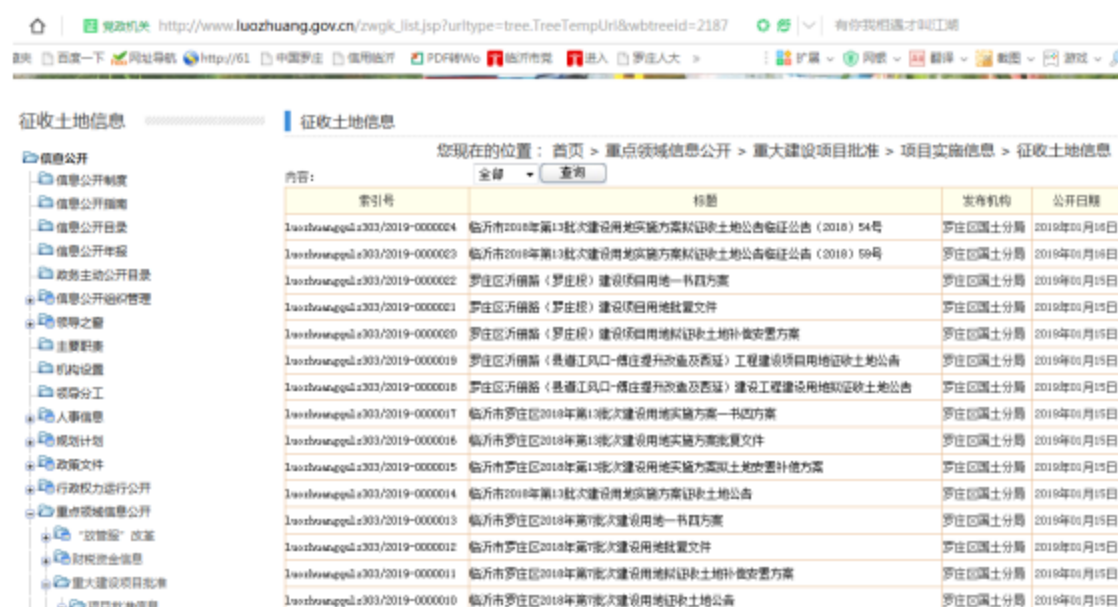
党政机关 http://www.luozhuang.gov.cn/zwgk_list.jsp?urltype=tree.TreeTempUrl&wbtreeid=2187

百度一下 网址导航 http://61 中国罗庄 信用临沂 PDF转Wo 临沂市党 进入 罗庄人大 » 扩展 网银 翻译 截图 游戏

征收土地信息

信息公开
信息公开制度
信息公开指南
信息公开目录
信息公开年报
政务主动公开目录
信息公开组织管理
领导之窗
主要职责
机构设置
领导分工
人事信息
规划计划
政策文件
行政权力运行公开
重点领域信息公开
"放管服"改革
财政资金信息
重大建设项目批准

征收土地信息

您现在的位置： 首页 > 重点领域信息公开 > 重大建设项目批准 > 项目实施信息 > 征收土地信息

内容： 全部 查询

| 索引号 | 标题 | 发布机构 | 公开日期 |
|---|---|---|---|
| luozhuangqulz303/2019-0000024 | 临沂市2018年第13批次建设用地实施方案拟征收土地公告临征公告（2018）54号 | 罗庄区国土分局 | 2019年01月16日 |
| luozhuangqulz303/2019-0000023 | 临沂市2018年第13批次建设用地实施方案拟征收土地公告临征公告（2018）59号 | 罗庄区国土分局 | 2019年01月16日 |
| luozhuangqulz303/2019-0000022 | 罗庄区沂徐路（罗庄段）建设项目用地一书四方案 | 罗庄区国土分局 | 2019年01月15日 |
| luozhuangqulz303/2019-0000021 | 罗庄区沂徐路（罗庄段）建设项目用地批复文件 | 罗庄区国土分局 | 2019年01月15日 |
| luozhuangqulz303/2019-0000020 | 罗庄区沂徐路（罗庄段）建设项目用地拟征收土地补偿安置方案 | 罗庄区国土分局 | 2019年01月15日 |
| luozhuangqulz303/2019-0000019 | 罗庄区沂徐路（县通江风口-傅庄提升改造及西延）工程建设项目用地征收土地公告 | 罗庄区国土分局 | 2019年01月15日 |
| luozhuangqulz303/2019-0000018 | 罗庄区沂徐路（县通江风口-傅庄提升改造及西延）建设工程建设用地拟征收土地公告 | 罗庄区国土分局 | 2019年01月15日 |
| luozhuangqulz303/2019-0000017 | 临沂市罗庄区2018年第13批次建设用地实施方案一书四方案 | 罗庄区国土分局 | 2019年01月15日 |
| luozhuangqulz303/2019-0000016 | 临沂市罗庄区2018年第13批次建设用地实施方案批复文件 | 罗庄区国土分局 | 2019年01月15日 |
| luozhuangqulz303/2019-0000015 | 临沂市罗庄区2018年第13批次建设用地实施方案拟土地安置补偿方案 | 罗庄区国土分局 | 2019年01月15日 |
| luozhuangqulz303/2019-0000014 | 临沂市2018年第13批次建设用地实施方案征收土地公告 | 罗庄区国土分局 | 2019年01月15日 |
| luozhuangqulz303/2019-0000013 | 临沂市罗庄区2018年第7批次建设用地一书四方案 | 罗庄区国土分局 | 2019年01月15日 |
| luozhuangqulz303/2019-0000012 | 临沂市罗庄区2018年第7批次建设用地批复文件 | 罗庄区国土分局 | 2019年01月15日 |
| luozhuangqulz303/2019-0000011 | 临沂市罗庄区2018年第7批次建设用地拟征收土地补偿安置方案 | 罗庄区国土分局 | 2019年01月15日 |
| luozhuangqulz303/2019-0000010 | 临沂市罗庄区2018年第7批次建设用地征收土地公告 | 罗庄区国土分局 | 2019年01月15日 |